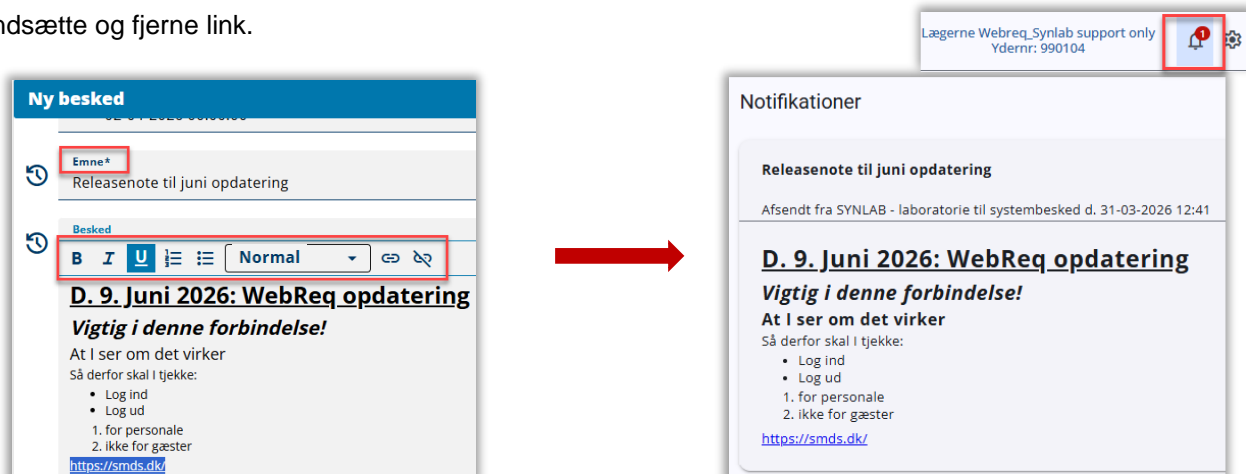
ndsætte og fjerne link.

Ny besked

Emne*
Releasenote til juni opdatering

Besked
B I U Normal

D. 9. Juni 2026: WebReq opdatering
Vigtig i denne forbindelse!
At I ser om det virker
Så derfor skal I tjekke:
- Log ind
- Log ud
1. for personale
2. ikke for gæster
https://smds.dk/

Lægerne Webreq_Synlab support only
Ydernr: 990104
1

Notifikationer

Releasenote til juni opdatering

Afsendt fra SYNLAB - laboratorie til systembesked d. 31-03-2026 12:41

D. 9. Juni 2026: WebReq opdatering
Vigtig i denne forbindelse!
At I ser om det virker
Så derfor skal I tjekke:
- Log ind
- Log ud
1. for personale
2. ikke for gæster
https://smds.dk/